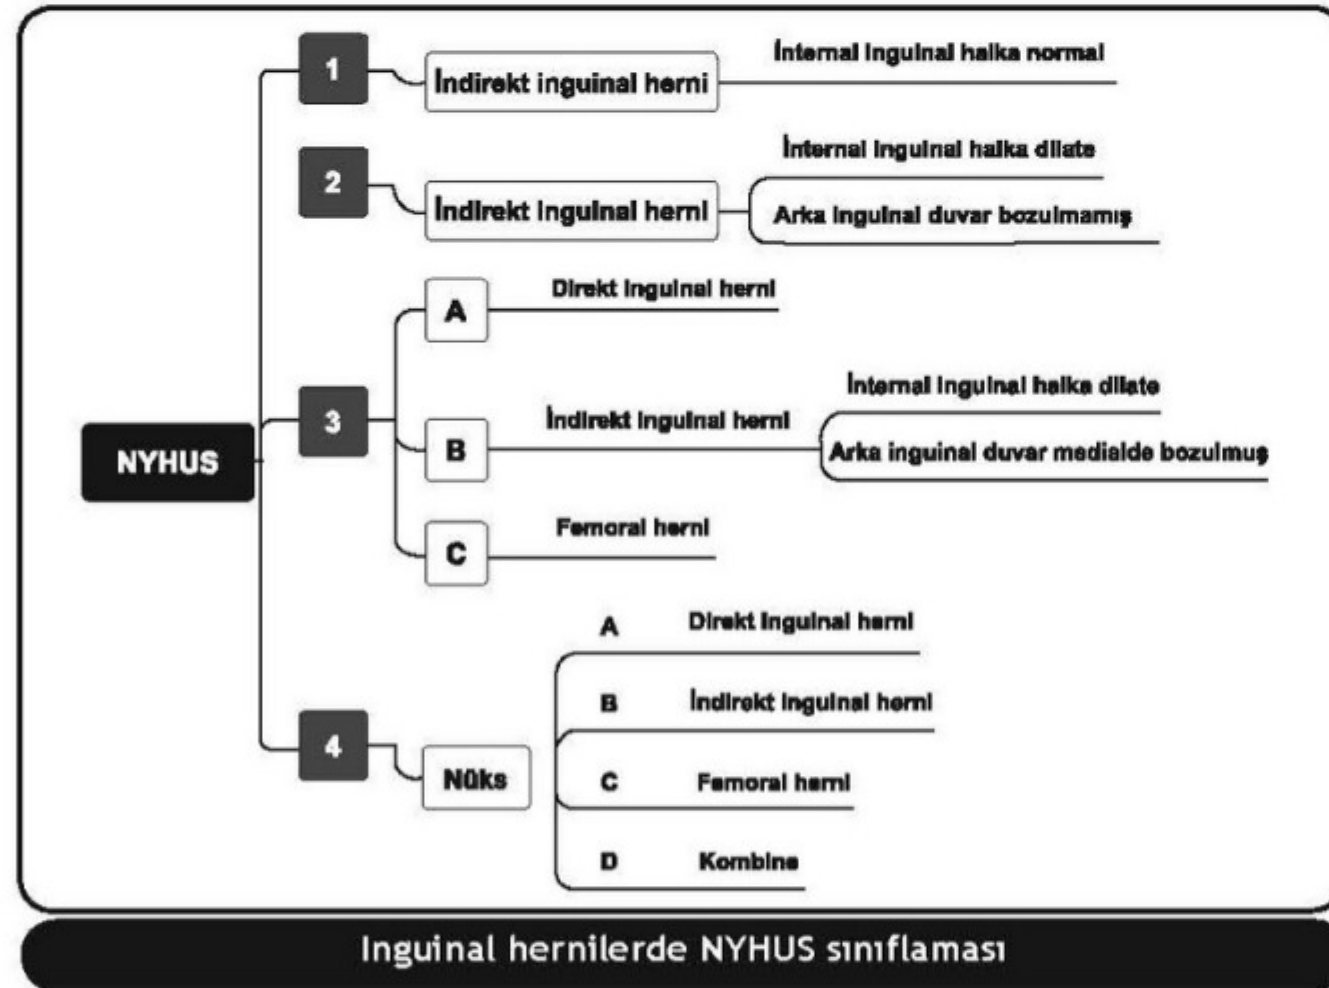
NYHUS

1
İndirekt inguinal herni
İnternal inguinal halka normal

2
İndirekt inguinal herni
İnternal inguinal halka dilate
Arka inguinal duvar bozulmamış

3
A
Direkt inguinal herni
B
İndirekt inguinal herni
İnternal inguinal halka dilate
Arka inguinal duvar medialde bozulmuş
C
Femoral herni

4
Nüks
A
Direkt inguinal herni
B
İndirekt inguinal herni
C
Femoral herni
D
Kombine

Inguinal hernilerde NYHUS sınıflaması